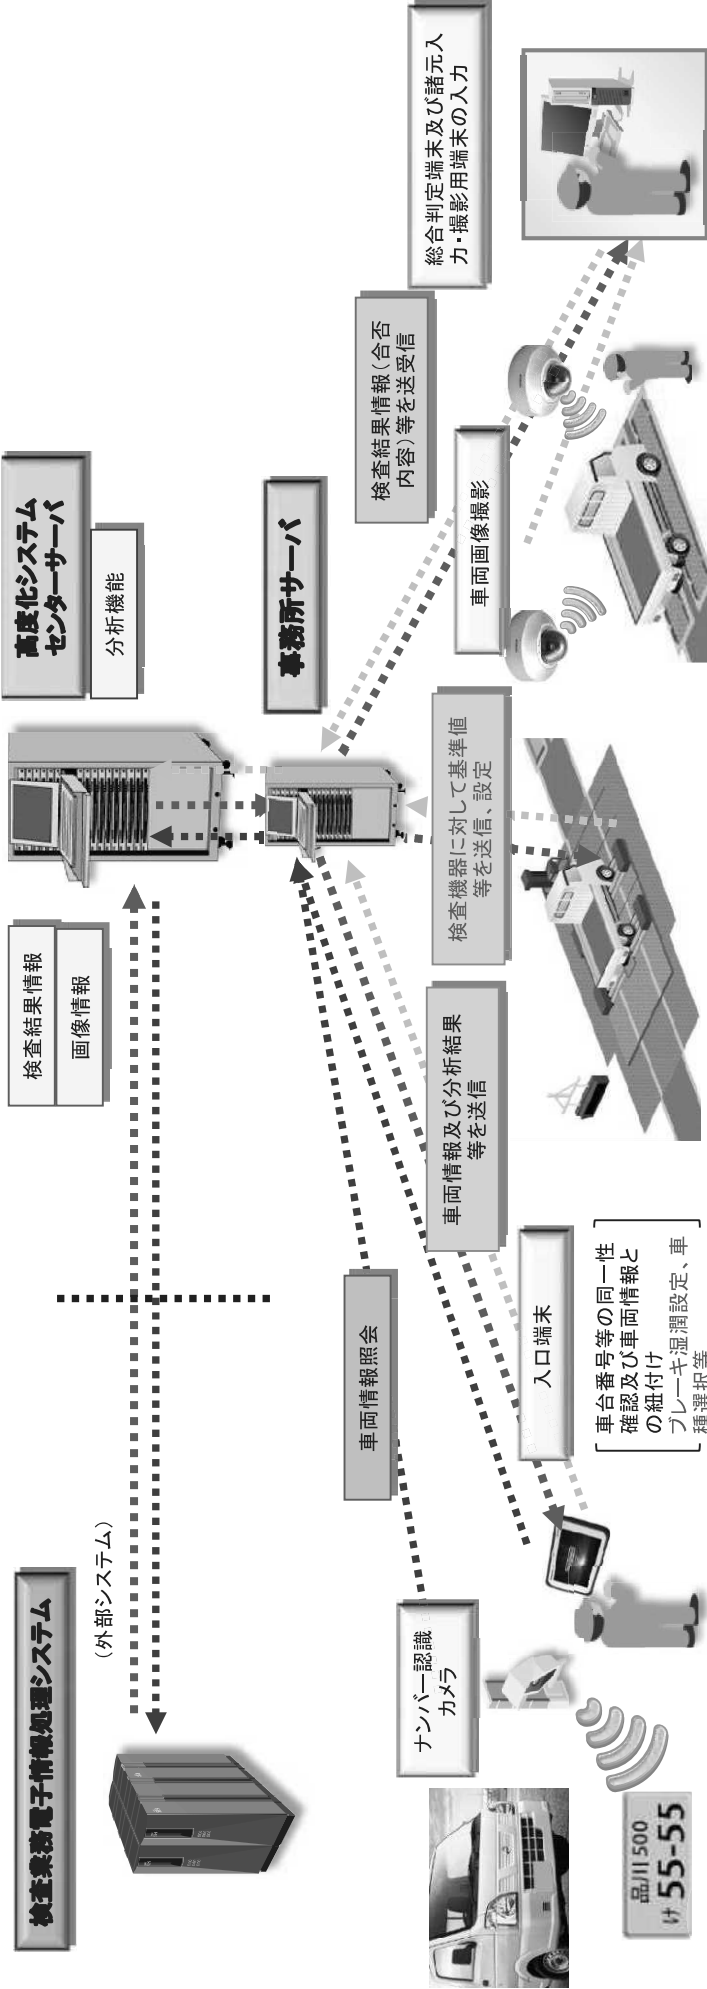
検査業務電子情報処理システム

（外部システム）

検査結果情報

画像情報

高度化システム
センターサーバ

分析機能

事務所サーバ

車両情報照会

車両情報及び分析結果等を送信

検査機器に対して基準値等を送信、設定

車両画像撮影

検査結果情報（合否内容）等を送受信

総合判定端末及び諸元入力・撮影用端末の入力

ナンバー認識カメラ

入口端末

車台番号等の同一性確認及び車両情報との紐付け
ブレーキ湿潤設定、車種選択等

品川500
け 55-55